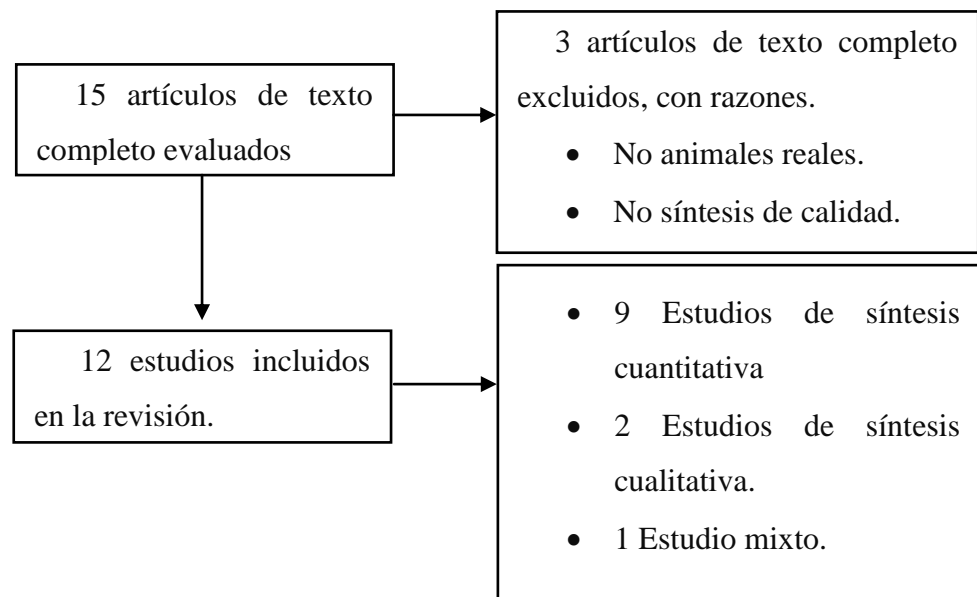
15 artículos de texto completo evaluados

3 artículos de texto completo excluidos, con razones.

- No animales reales.
- No síntesis de calidad.

12 estudios incluidos en la revisión.

- 9 Estudios de síntesis cuantitativa
- 2 Estudios de síntesis cualitativa.
- 1 Estudio mixto.